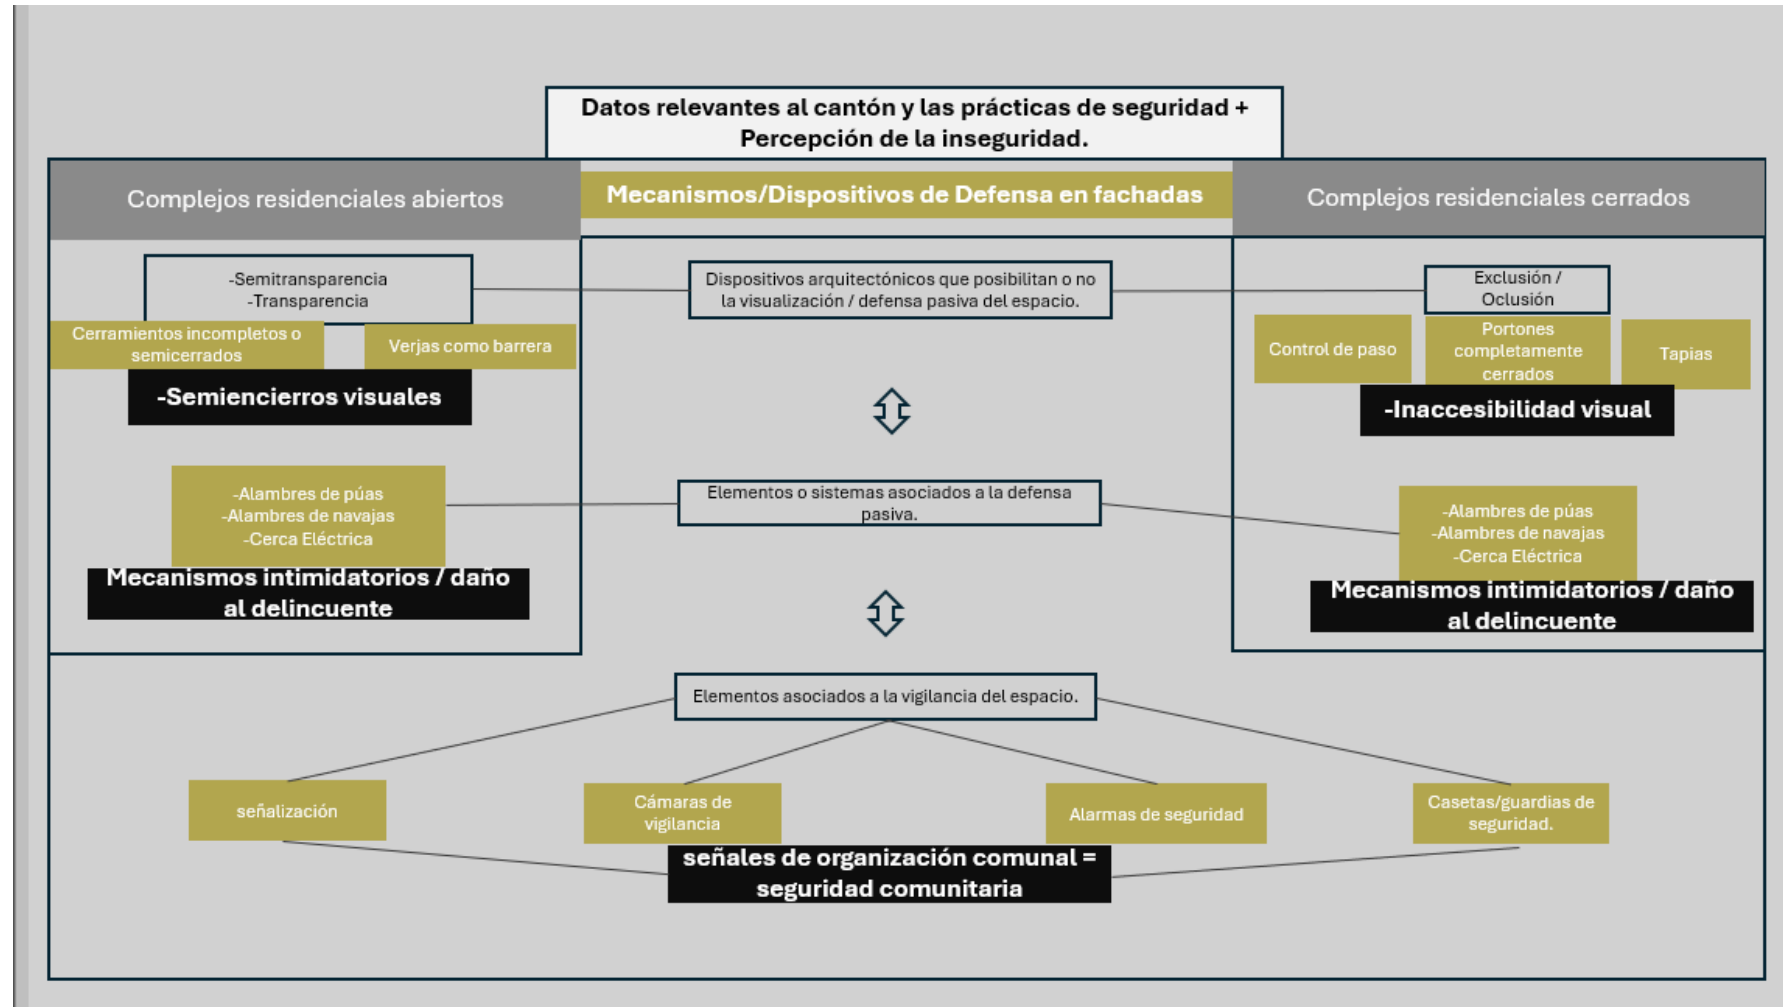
Datos relevantes al cantón y las prácticas de seguridad + Percepción de la inseguridad.

Complejos residenciales abiertos

Mecanismos/Dispositivos de Defensa en fachadas

Complejos residenciales cerrados

-Semitransparencia
-Transparencia

Cerramientos incompletos o semicerrados

Verjas como barrera

-Semiencierros visuales

Dispositivos arquitectónicos que posibilitan o no la visualización / defensa pasiva del espacio.

Exclusión / Oclusión

Control de paso

Portones completamente cerrados

Tapias

-Inaccesibilidad visual

-Alambres de púas
-Alambres de navajas
-Cerca Eléctrica

Mecanismos intimidatorios / daño al delincuente

Elementos o sistemas asociados a la defensa pasiva.

-Alambres de púas
-Alambres de navajas
-Cerca Eléctrica

Mecanismos intimidatorios / daño al delincuente

Elementos asociados a la vigilancia del espacio.

señalización

Cámaras de vigilancia

Alarmas de seguridad

Casetas/guardias de seguridad.

señales de organización comunal = seguridad comunitaria